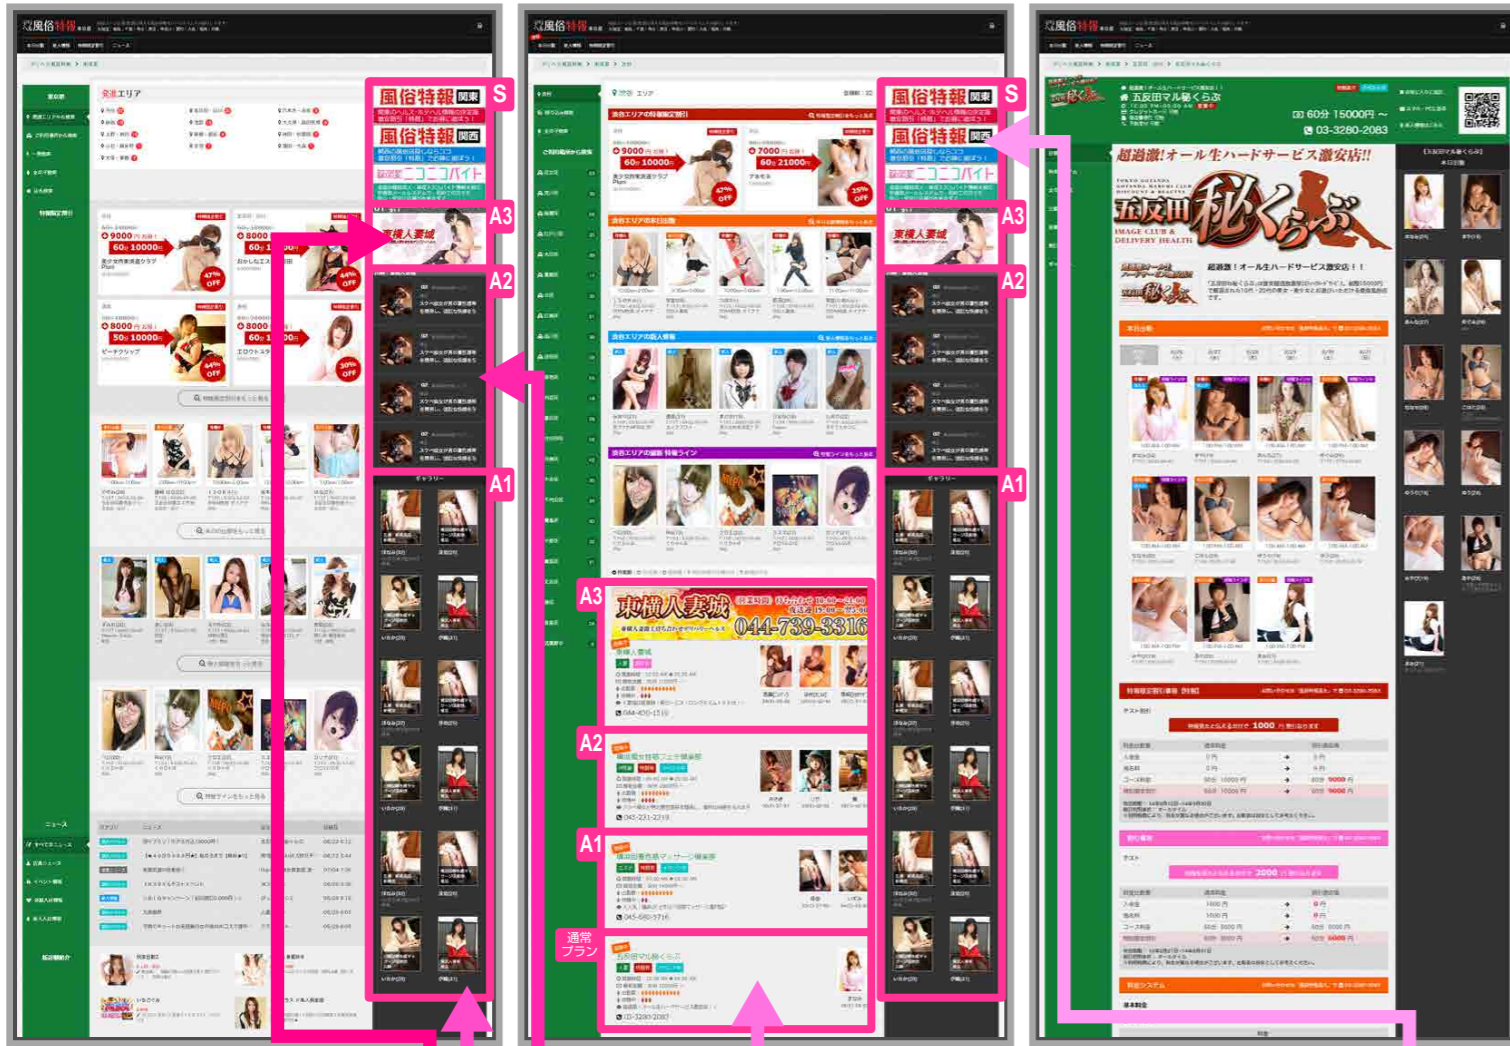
風俗特報

風俗特報 関東
風俗特報 関西
ニコニコバイト
東横人妻城

S
A3
A2
A1

発進エリア

ニュース

風俗特報

渋谷 エリア

風俗特報 関東
風俗特報 関西
ニコニコバイト
東横人妻城

S
A3
A2
A1

A3
東横人妻城
044-739-3316

A2
A1
通常プラン

風俗特報

五反田マル秘くらぶ
60分 15000円～
03-3280-2083

超過激!オール生ハードサービス激安店!!
五反田秘くらぶ